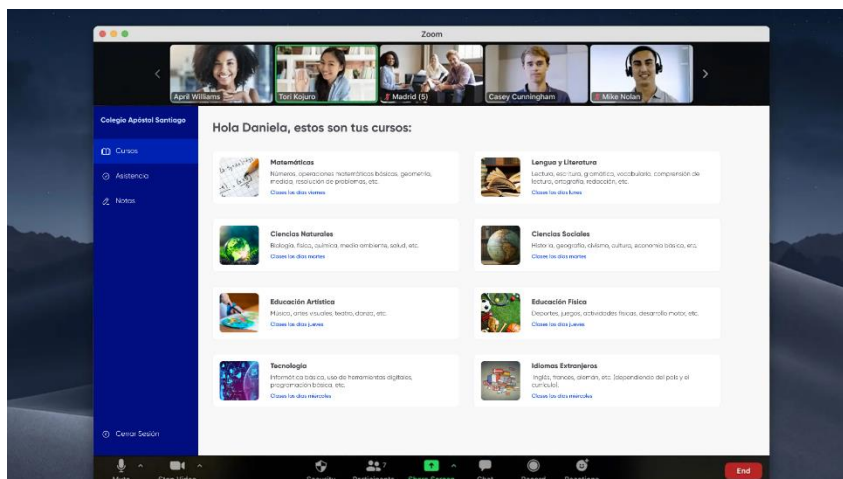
Zoom

April Williams
Tori Kojuro
Madrid (5)
Casey Cunningham
Mike Nolan

Colegio Apóstol Santiago

Cursos
Asistencia
Notas

Cerrar Sesión

Hola Daniela, estos son tus cursos:

Matemáticas
Números, operaciones matemáticas básicas, geometría, medida, resolución de problemas, etc.
Clases los días viernes

Lengua y Literatura
Lectura, escritura, gramática, vocabulario, comprensión de lectura, ortografía, redacción, etc.
Clases los días lunes

Ciencias Naturales
Biología, física, química, medio ambiente, salud, etc.
Clases los días martes

Ciencias Sociales
Historia, geografía, civismo, cultura, economía básica, etc.
Clases los días martes

Educación Artística
Música, artes visuales, teatro, danza, etc.
Clases los días jueves

Educación Física
Deportes, juegos, actividades físicas, desarrollo motor, etc.
Clases los días jueves

Tecnología
Informática básica, uso de herramientas digitales, programación básica, etc.
Clases los días miércoles

Idiomas Extranjeros
Inglés, francés, alemán, etc. (dependiendo del país y el currículo).
Clases los días miércoles

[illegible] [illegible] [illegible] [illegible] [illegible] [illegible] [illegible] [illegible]
End